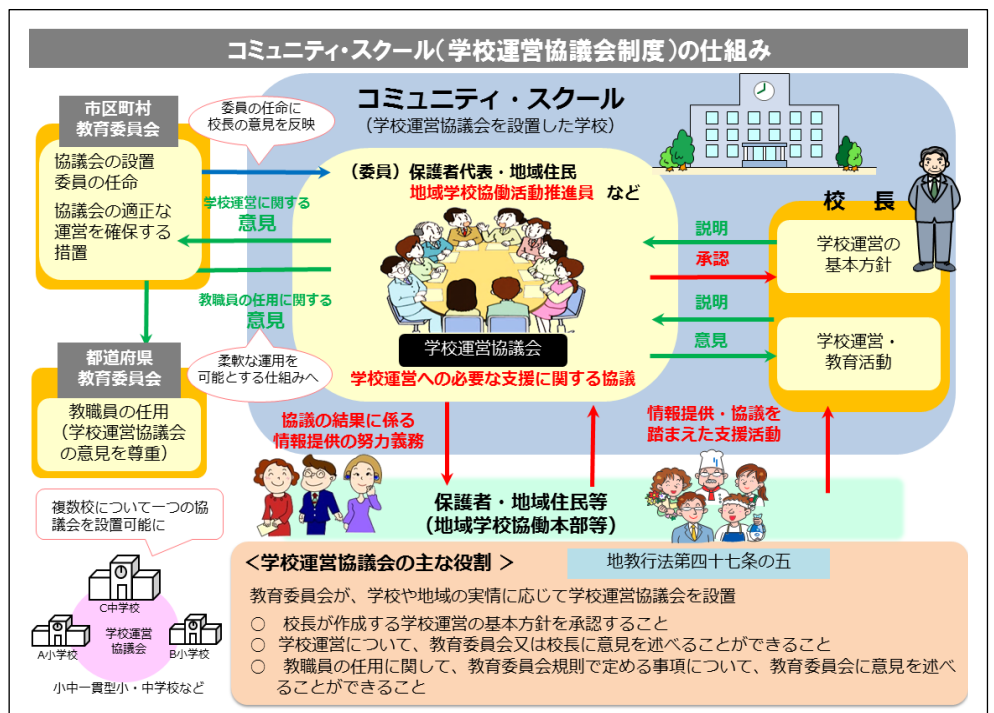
コミュニティ・スクール（学校運営協議会制度）の仕組み

市区町村
教育委員会

協議会の設置
委員の任命

協議会の適正な運営を確保する措置

委員の任命に
校長の意見を反映

学校運営に関する
意見

教職員の任用に関する
意見

柔軟な運用を
可能とする仕組みへ

都道府県
教育委員会

教職員の任用
（学校運営協議会の意見を尊重）

複数校について一つの協議会を設置可能に

C中学校
A小学校
学校運営
協議会
B小学校

小中一貫型小・中学校など

コミュニティ・スクール
（学校運営協議会を設置した学校）

（委員）保護者代表・地域住民
地域学校協働活動推進員　など

学校運営協議会

学校運営への必要な支援に関する協議

校　長

説明
承認
説明
意見

学校運営の
基本方針

学校運営・
教育活動

協議の結果に係る
情報提供の努力義務

情報提供・協議を
踏まえた支援活動

保護者・地域住民等
（地域学校協働本部等）

＜学校運営協議会の主な役割 ＞
地教行法第四十七条の五

教育委員会が、学校や地域の実情に応じて学校運営協議会を設置

○　校長が作成する学校運営の基本方針を承認すること
○　学校運営について、教育委員会又は校長に意見を述べることができること
○　教職員の任用に関して、教育委員会規則で定める事項について、教育委員会に意見を述べることができること